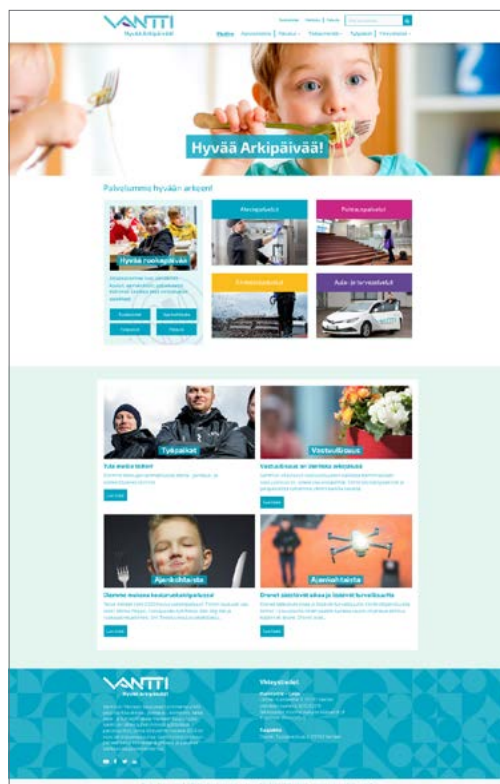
VANTTI
Hyvää Arkipäivää!

Etusivu | Ajankohtaista | Palvelut | Yhteystiedot | Työpaikat | Yrityksemme

Hyvää Arkipäivää!

Palvelumme hyvään arkeen!

Hyvää ruokapalvelua

Kiinteistöpalvelut

Puhtauspalvelut

Ympäristöpalvelut

Auto- ja kuljetuspalvelut

Työpaikat

Vastuullisuus

Ajankohtaista

Ajankohtaista

VANTTI
Hyvää Arkipäivää!

Yhteystiedot